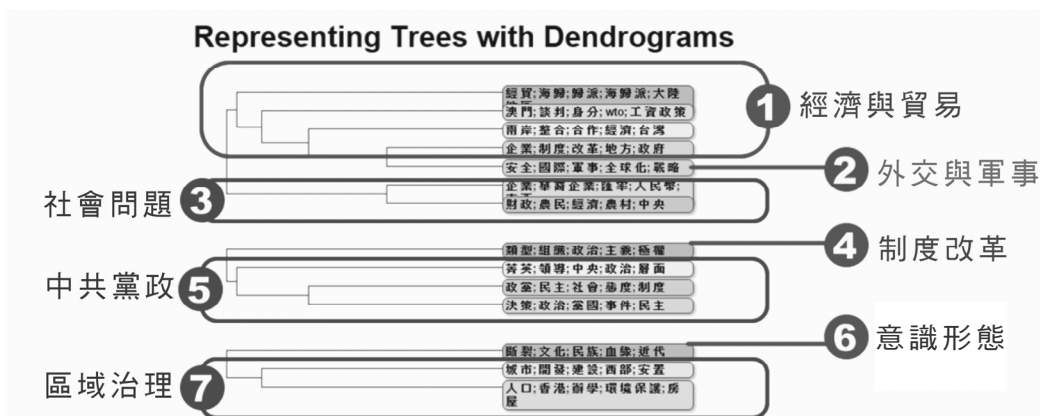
Representing Trees with Dendrograms

經貿;海歸;歸派;海歸派;大陸 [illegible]
澳門;談判;身分;wto;工資政策
兩岸;整合;合作;經濟;台灣
企業;制度;改革;地方;政府
安全;國際;軍事;全球化;戰略
企業;華裔企業;陸軍;人民幣;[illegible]
財政;農民;經濟;農村;中央

1 經濟與貿易
2 外交與軍事
社會問題 3

類型;組織;政治;主義;極權
菁英;領導;中央;政治;層面
政黨;民主;社會;態度;制度
決策;政治;黨國;事件;民主

4 制度改革
中共黨政 5

斷裂;文化;民族;血緣;近代
城市;開發;建設;西部;安置
人口;香港;辦學;環境保護;房屋

6 意識形態
區域治理 7